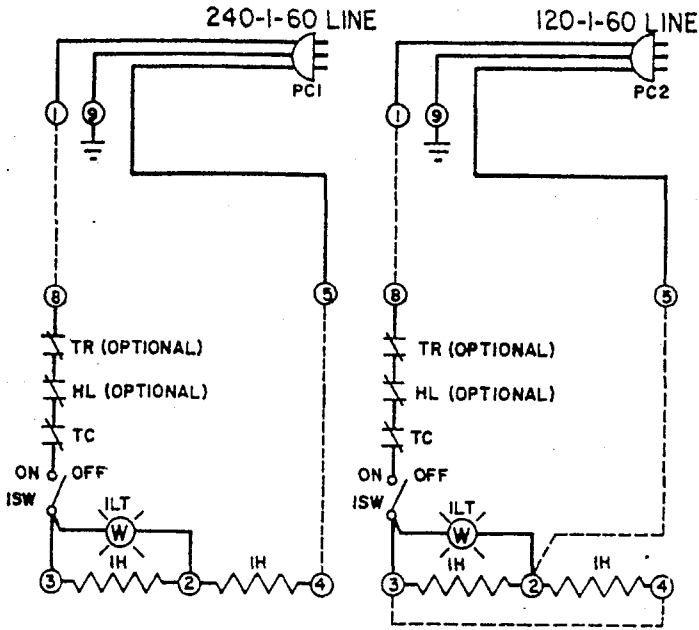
240-1-60 LINE

PC1

1

9

5

8

TR (OPTIONAL)

HL (OPTIONAL)

TC

ON OFF

ISW

ILT

W

IH

IH

3

2

4

120-1-60 LINE

PC2

1

9

5

8

TR (OPTIONAL)

HL (OPTIONAL)

TC

ON OFF

ISW

ILT

W

IH

IH

3

2

4